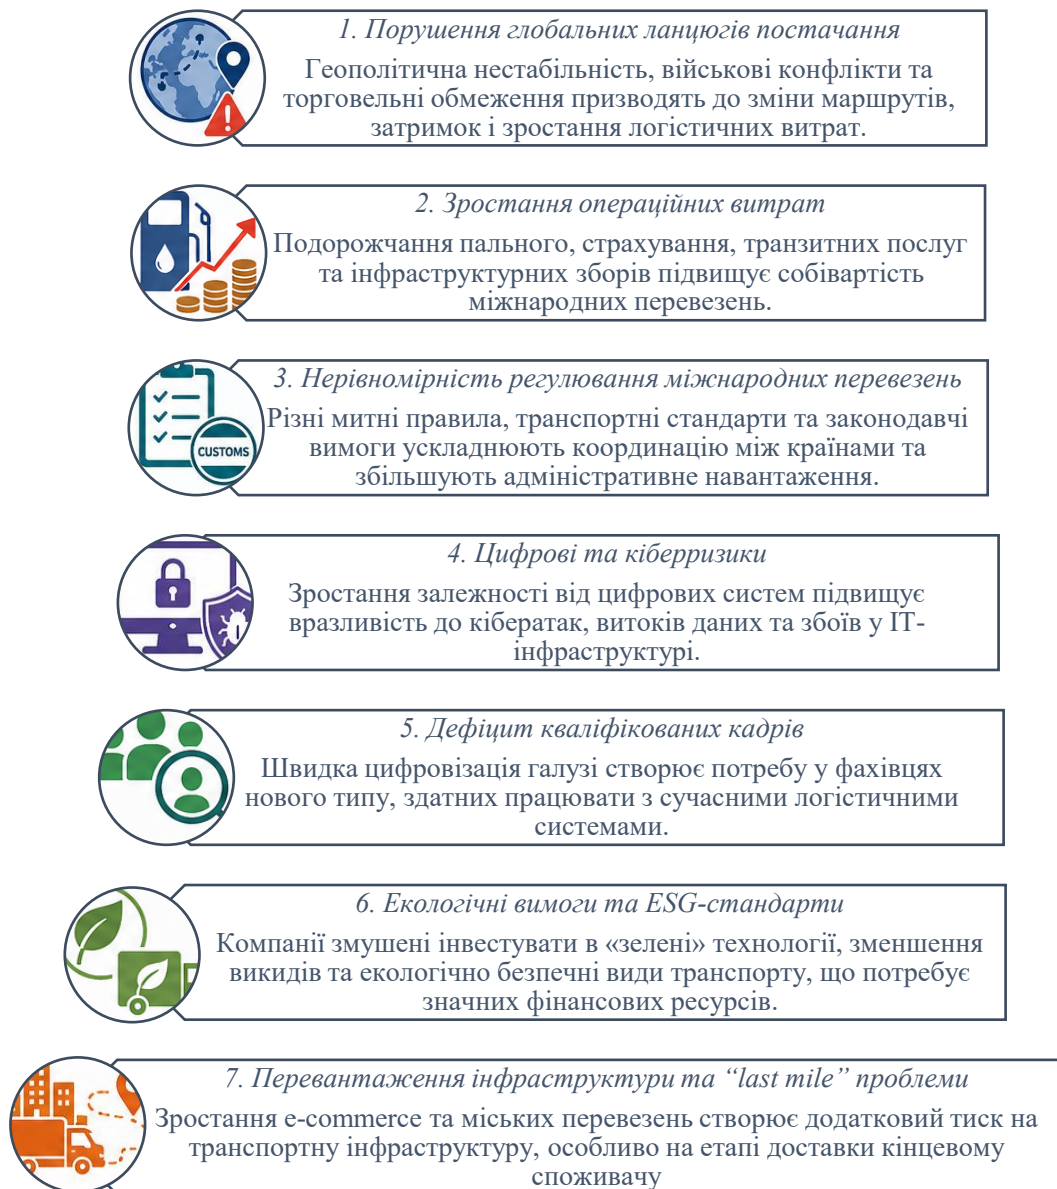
1. Порушення глобальних ланцюгів постачання

Геополітична нестабільність, військові конфлікти та торговельні обмеження призводять до зміни маршрутів, затримок і зростання логістичних витрат.

2. Зростання операційних витрат

Подорожчання пального, страхування, транзитних послуг та інфраструктурних зборів підвищує собівартість міжнародних перевезень.

CUSTOMS

3. Нерівномірність регулювання міжнародних перевезень

Різні митні правила, транспортні стандарти та законодавчі вимоги ускладнюють координацію між країнами та збільшують адміністративне навантаження.

4. Цифрові та кіберризики

Зростання залежності від цифрових систем підвищує вразливість до кібератак, витоків даних та збоїв у IT-інфраструктурі.

5. Дефіцит кваліфікованих кадрів

Швидка цифровізація галузі створює потребу у фахівцях нового типу, здатних працювати з сучасними логістичними системами.

6. Екологічні вимоги та ESG-стандарти

Компанії змушені інвестувати в «зелені» технології, зменшення викидів та екологічно безпечні види транспорту, що потребує значних фінансових ресурсів.

7. Перевантаження інфраструктури та “last mile” проблеми

Зростання e-commerce та міських перевезень створює додатковий тиск на транспортну інфраструктуру, особливо на етапі доставки кінцевому споживачу